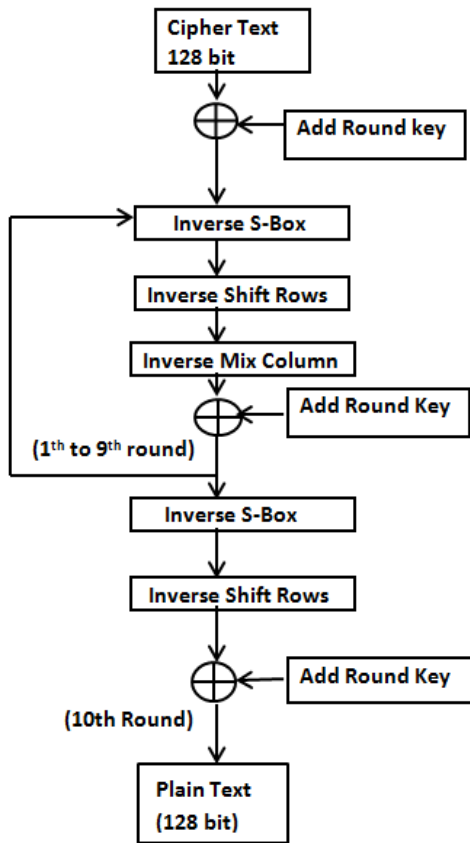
Cipher Text
128 bit

Add Round key

Inverse S-Box

Inverse Shift Rows

Inverse Mix Column

Add Round Key

(1$^{th}$ to 9$^{th}$ round)

Inverse S-Box

Inverse Shift Rows

Add Round Key

(10th Round)

Plain Text
(128 bit)